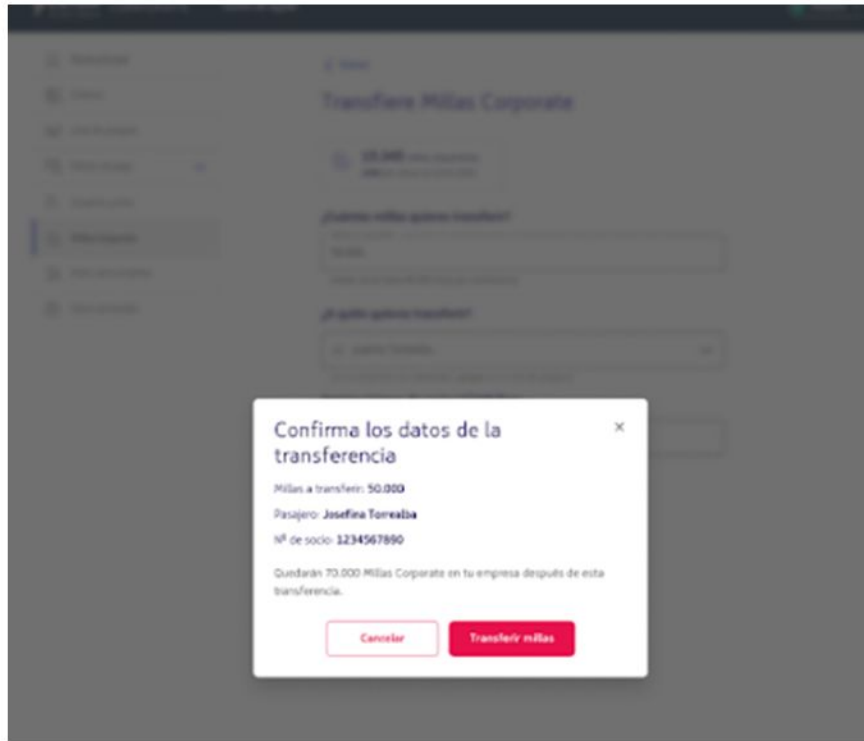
Transfiere Millas Corporate

¿Cuántas millas quieres transferir?

¿A quién quieres transferir?

Confirma los datos de la transferencia

Millas a transferir: 50.000

Pasajero: Josefina Torrealba

Nº de socio: 1234567890

Quedarán 70.000 Millas Corporate en tu empresa después de esta transferencia.

Cancelar

Transferir millas